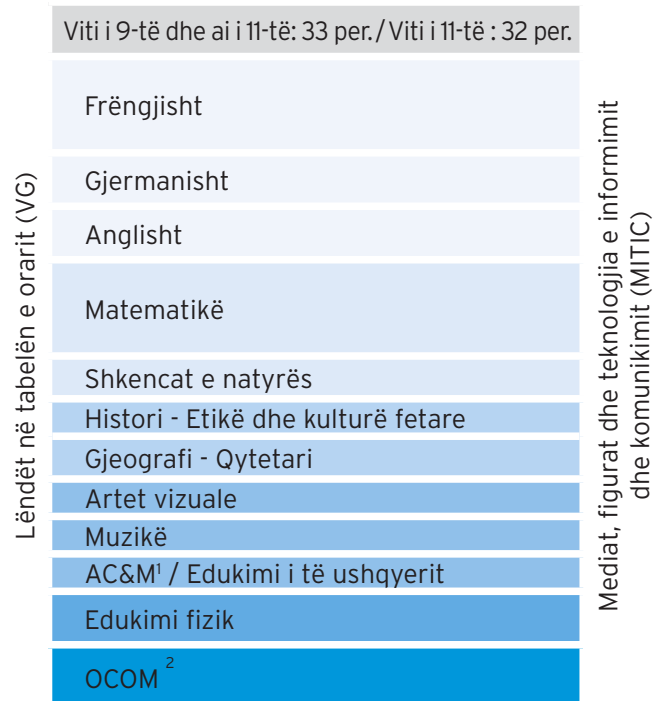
Viti i 9-të dhe ai i 11-të: 33 per. / Viti i 11-të : 32 per.

Lëndët në tabelën e orarit (VG)

Frëngjisht

Gjermanisht

Anglisht

Matematikë

Shkencat e natyrës

Histori - Etikë dhe kulturë fetare

Gjeografi - Qytetari

Artet vizuale

Muzikë

AC&M$^1$ / Edukimi i të ushqyerit

Edukimi fizik

OCOM $^2$

Mediat, figurat dhe teknologjia e informimit dhe komunikimit (MITIC)